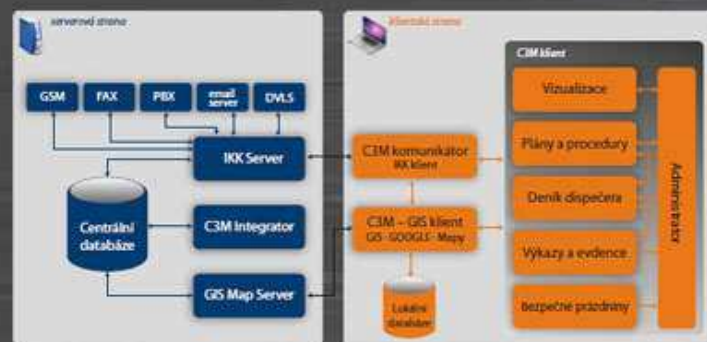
serverová strana

GSM

FAX

PBX

email server

DVLS

IKK Server

Centrální databáze

C3M Integrator

GIS Map Server

klientská strana

C3M komunikátor
IKK klient

C3M – GIS klient
GIS · GOOGLE · Mapy

Lokální databáze

C3M klient

Vizualizace

Plány a procedury

Deník dispečera

Výkazy a evidence

Bezpečné prázdniny

Administrátor